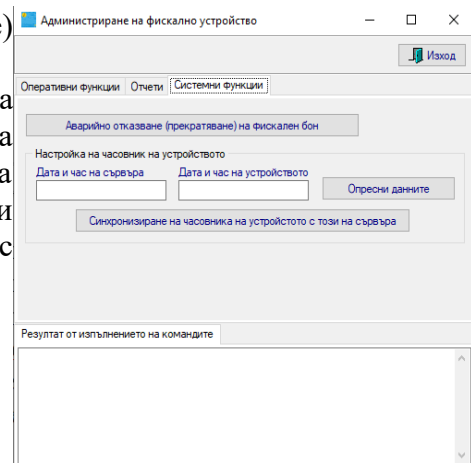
Администриране на фискално устройство

Изход

Оперативни функции | Отчети | Системни функции

Аварийно отказване (прекратяване) на фискален бон

Настройка на часовник на устройството

Дата и час на сървъра

Дата и час на устройството

Опресни данните

Синхронизиране на часовника на устройството с този на сървъра

Резултат от изпълнението на командите